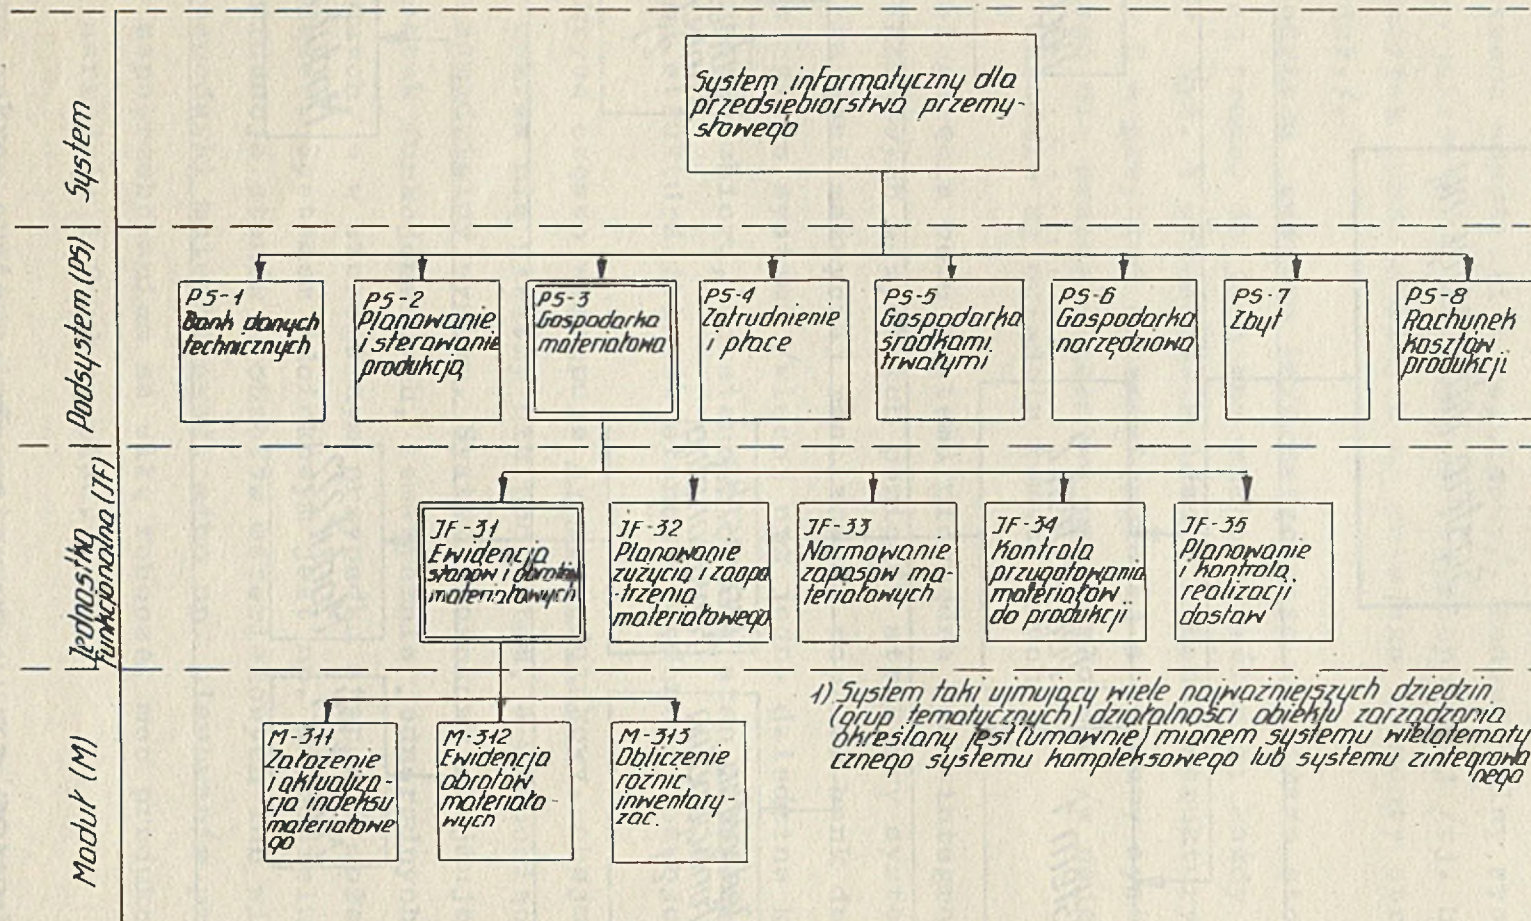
System

Podsystem (PS)

Jednostka funkcjonalna (JF)

Moduł (M)

System informatyczny dla przedsiebiorstwa przemysłowego

PS-1 Bank danych technicznych

PS-2 Planowanie i sterowanie produkcją

PS-3 Gospodarka materiałowa

PS-4 Zatrudnienie i płace

PS-5 Gospodarka środkami trwałymi

PS-6 Gospodarka narzędziowa

PS-7 Zbyt

PS-8 Rachunek kosztów produkcji

JF-31 Ewidencja stanów i obrotów materiałowych

JF-32 Planowanie zużycia i zaopatrzenia materiałowego

JF-33 Normowanie zapasów materiałowych

JF-34 Kontrola przygotowania materiałów do produkcji

JF-35 Planowanie i kontrola realizacji dostaw

M-311 Założenie i aktualizacja indeksu materiałowego

M-312 Ewidencja obrotów materiałowych

M-313 Obliczenie różnic inwentaryzac.

1) System taki ujmujący wiele najważniejszych dziedzin (grup tematycznych) działalności obiektu zarządzania określany jest (umownie) mianem systemu wielotematycznego systemu kompleksowego lub systemu zintegrowanego